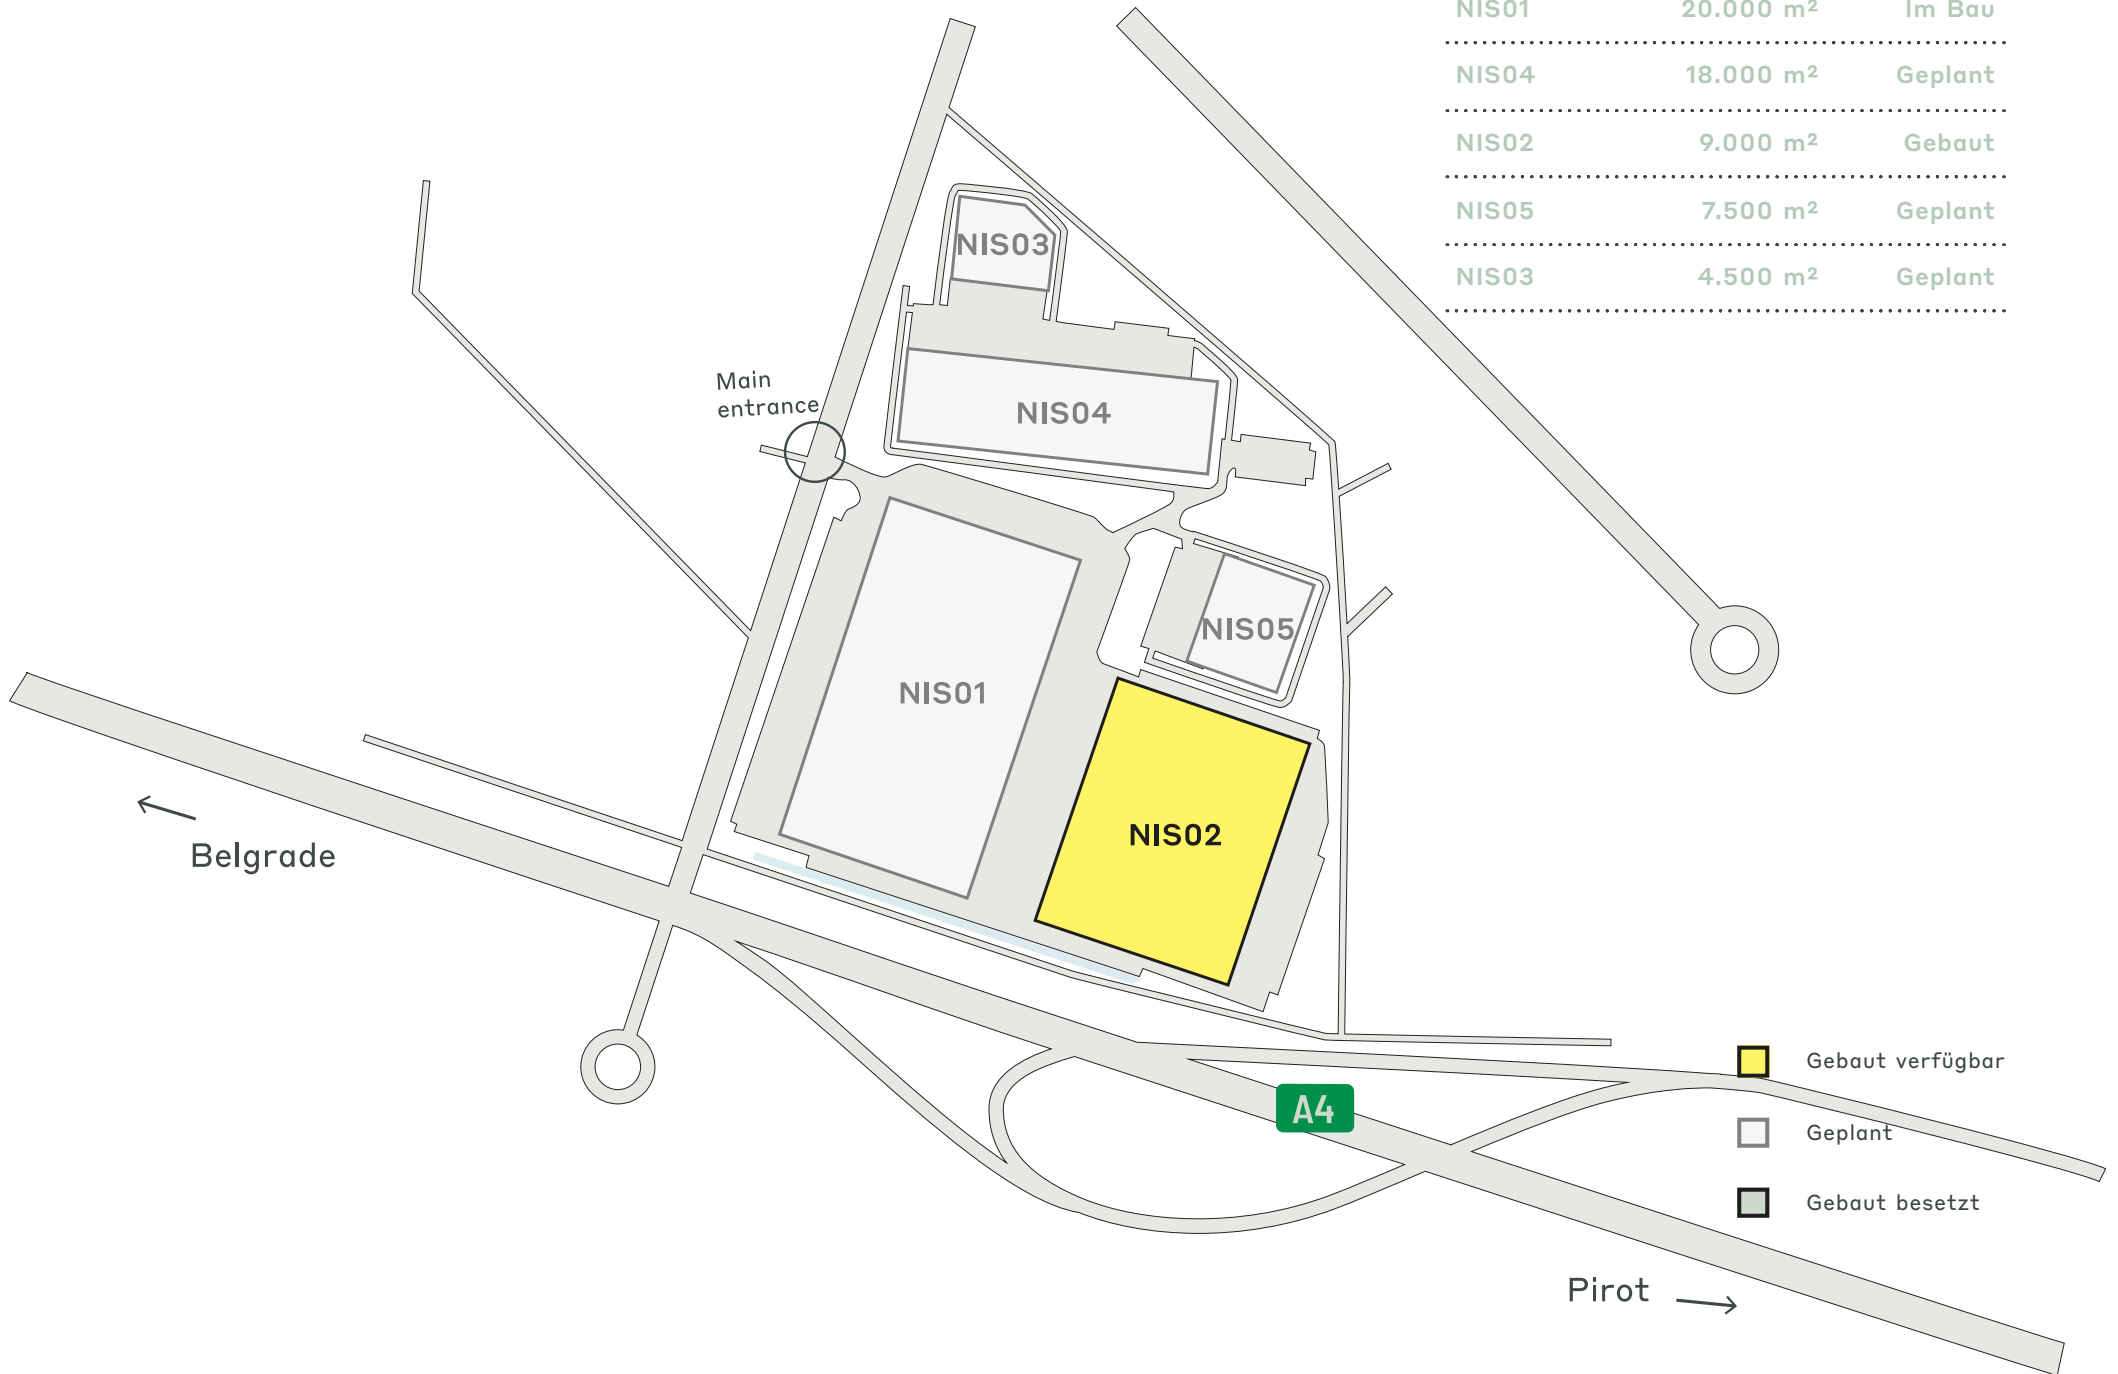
| NIS01 | 20.000 m² | Im Bau |
|---|---|---|
| NIS04 | 18.000 m² | Geplant |
| NIS02 | 9.000 m² | Gebaut |
| NIS05 | 7.500 m² | Geplant |
| NIS03 | 4.500 m² | Geplant |

NIS03

Main entrance

NIS04

NIS01

NIS05

NIS02

Belgrade

A4

Pirot

Gebaut verfügbar

Geplant

Gebaut besetzt